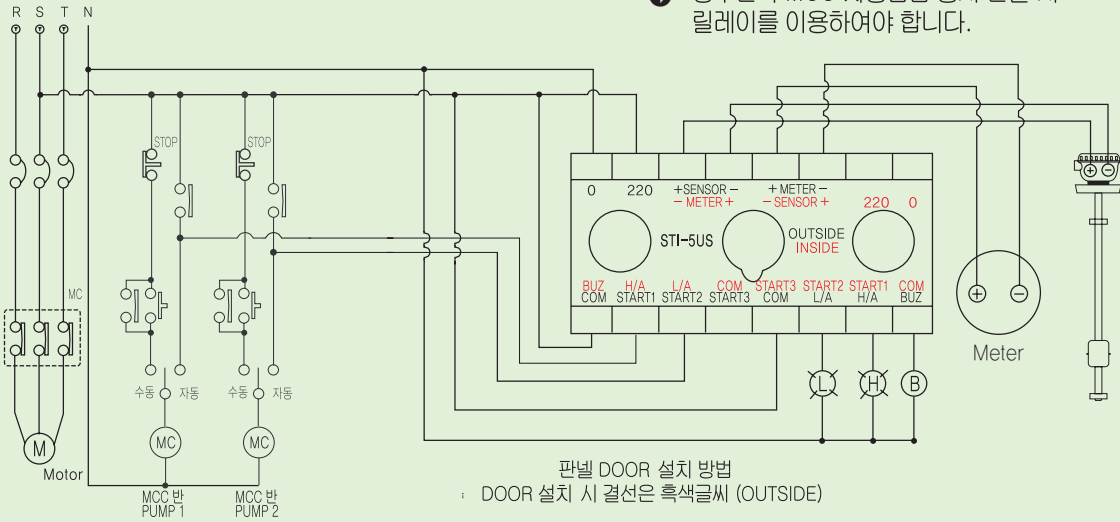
릴레이를 이용하여야 합니다.

R S T N

STOP
STOP

MC

수동 자동
수동 자동

MC
MC

M
Motor

MCC 반
PUMP 1
MCC 반
PUMP 2

0 220 +SENSOR − − METER + +METER − − SENSOR + 220 0

STI-5US

OUTSIDE
INSIDE

BUZ COM
H/A START1
L/A START2
COM START3
START3 COM
START2 L/A
START1 H/A
COM BUZ

L H B

Meter

판넬 DOOR 설치 방법
DOOR 설치 시 결선은 흑색글씨 (OUTSIDE)